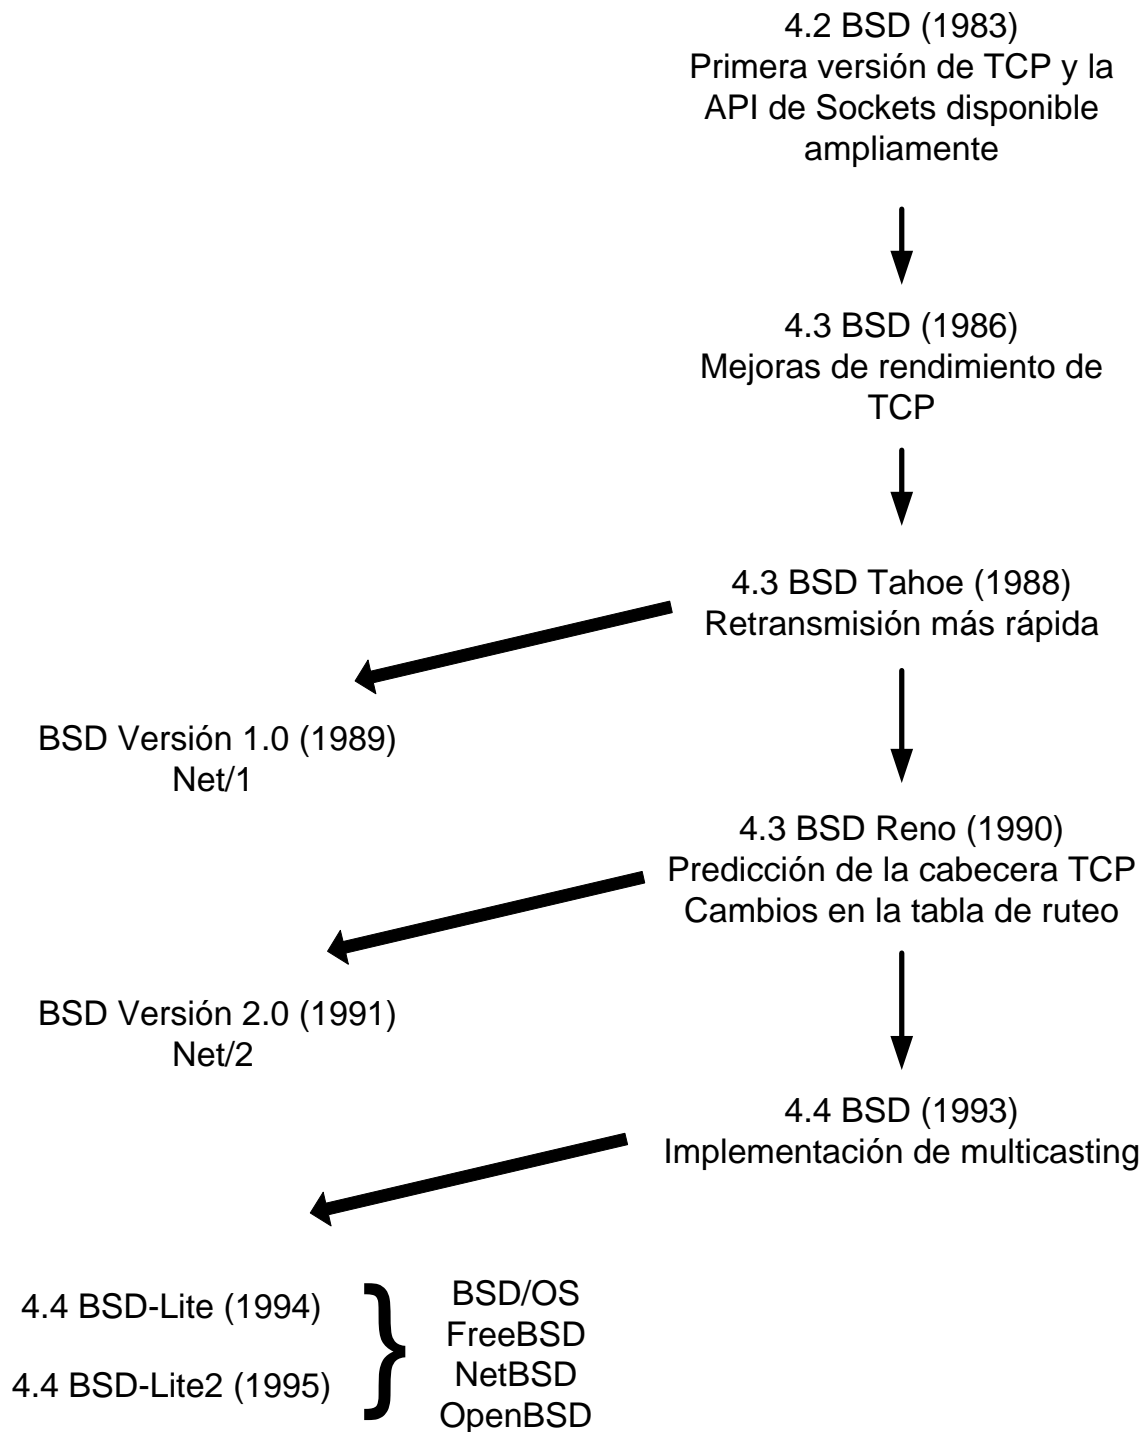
4.2 BSD (1983)
Primera versión de TCP y la API de Sockets disponible ampliamente

4.3 BSD (1986)
Mejoras de rendimiento de TCP

4.3 BSD Tahoe (1988)
Retransmisión más rápida

BSD Versión 1.0 (1989)
Net/1

4.3 BSD Reno (1990)
Predicción de la cabecera TCP
Cambios en la tabla de ruteo

BSD Versión 2.0 (1991)
Net/2

4.4 BSD (1993)
Implementación de multicasting

4.4 BSD-Lite (1994)

4.4 BSD-Lite2 (1995)

BSD/OS
FreeBSD
NetBSD
OpenBSD